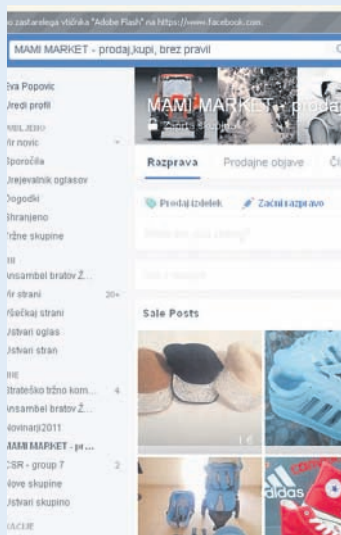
o zastarelega vtičnika "Adobe Flash" na https://www.facebook.com.

MAMI MARKET - prodaj,kupi, brez pravil

Eva Popovic
Uredi profil
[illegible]
Vir novic
Sporočila
Urejevalnik oglasov
Dogodki
Shranjeno
Tržne skupine

Ansambel bratov Ž...
Vir strani 20+
Všečkaj strani
Ustvari oglas
Ustvari stran

Strateško tržno kom... 4
Ansambel bratov Ž...
Novinarji2011
MAMI MARKET - pr...
CSR - group 7 2
Nove skupine
Ustvari skupino

MAMI MARKET - proda
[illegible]

Razprava
Prodajne objave
Č

Prodaj izdelek
Začni razpravo

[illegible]

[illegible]

Sale Posts

1 €

adidas